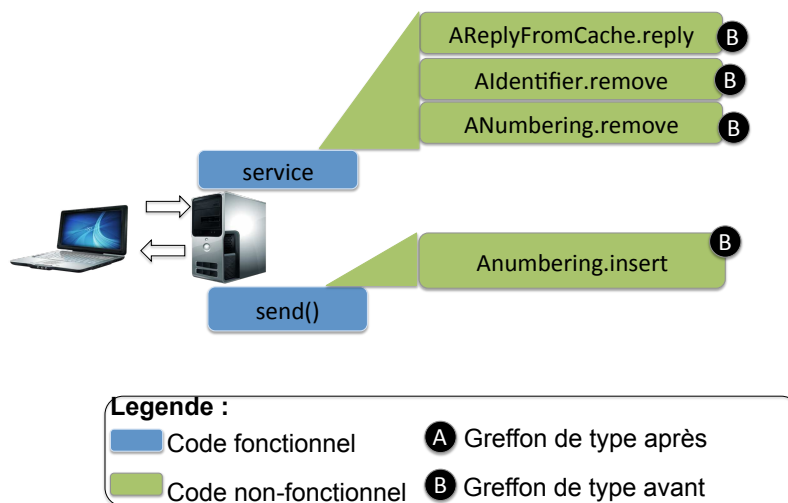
AReplyFromCache.reply B

AIdentifier.remove B

ANumbering.remove B

service

Anumbering.insert B

send()

Legende :

Code fonctionnel

Code non-fonctionnel

A Greffon de type après

B Greffon de type avant